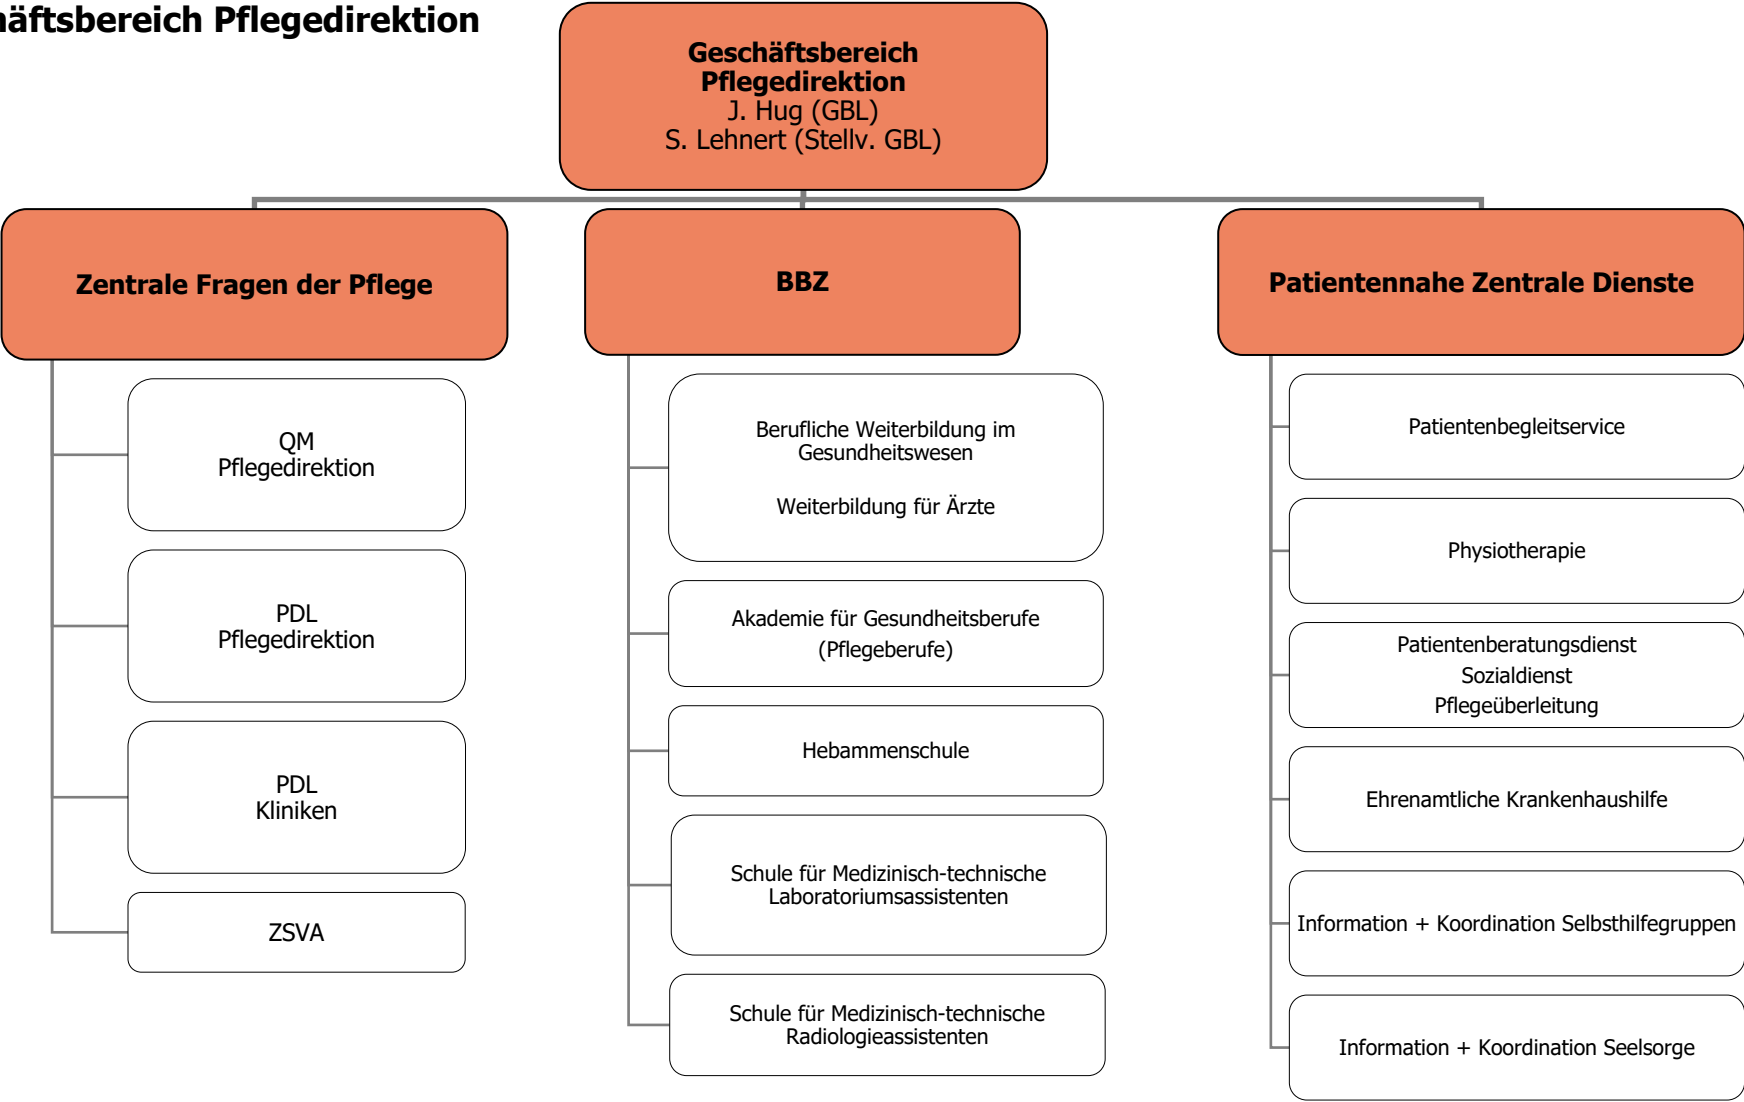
äftsbereich Pflegedirektion

Geschäftsbereich Pflegedirektion
J. Hug (GBL)
S. Lehnert (Stellv. GBL)

Zentrale Fragen der Pflege

QM
Pflegedirektion

PDL
Pflegedirektion

PDL
Kliniken

ZSVA

BBZ

Berufliche Weiterbildung im Gesundheitswesen

Weiterbildung für Ärzte

Akademie für Gesundheitsberufe (Pflegeberufe)

Hebammenschule

Schule für Medizinisch-technische Laboratoriumsassistenten

Schule für Medizinisch-technische Radiologieassistenten

Patientennahe Zentrale Dienste

Patientenbegleitservice

Physiotherapie

Patientenberatungsdienst
Sozialdienst
Pflegeüberleitung

Ehrenamtliche Krankenhaushilfe

Information + Koordination Selbsthilfegruppen

Information + Koordination Seelsorge